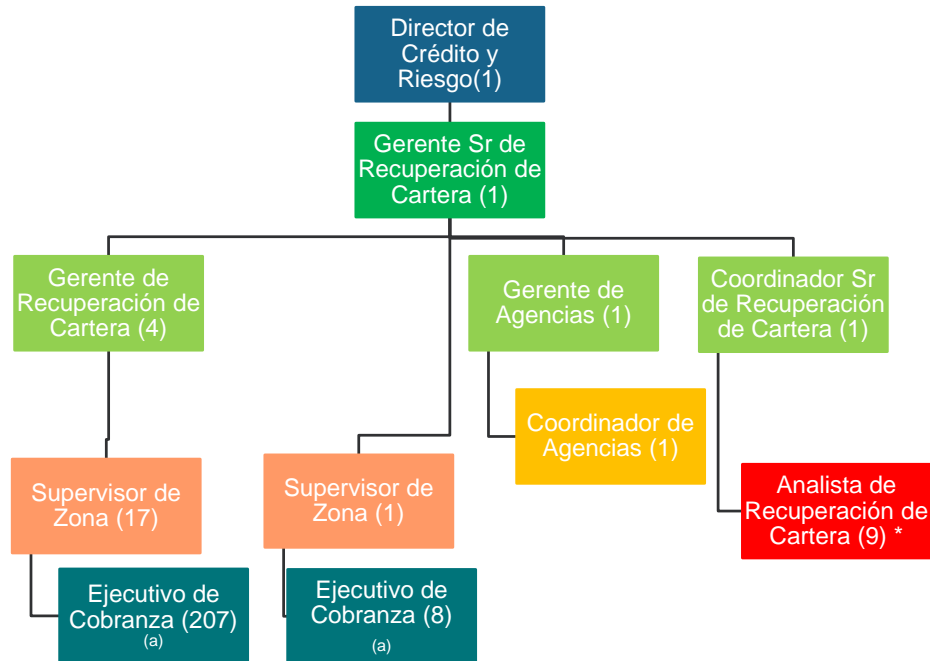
Director de Crédito y Riesgo(1)

Gerente Sr de Recuperación de Cartera (1)

Gerente de Recuperación de Cartera (4)

Gerente de Agencias (1)

Coordinador Sr de Recuperación de Cartera (1)

Coordinador de Agencias (1)

Supervisor de Zona (17)

Supervisor de Zona (1)

Analista de Recuperación de Cartera (9) *

Ejecutivo de Cobranza (207) (a)

Ejecutivo de Cobranza (8) (a)